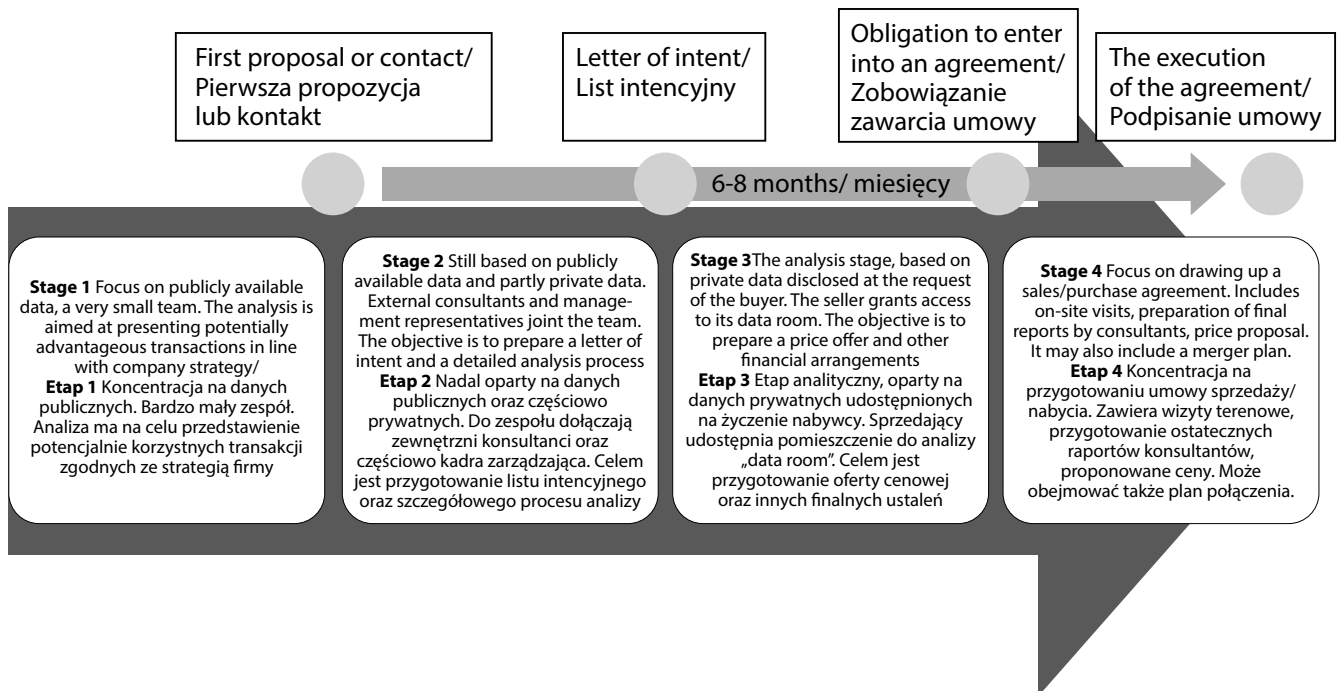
First proposal or contact/ Pierwsza propozycja lub kontakt

Letter of intent/ List intencyjny

Obligation to enter into an agreement/ Zobowiązanie zawarcia umowy

The execution of the agreement/ Podpisanie umowy

6-8 months/ miesięcy

**Stage 1** Focus on publicly available data, a very small team. The analysis is aimed at presenting potentially advantageous transactions in line with company strategy/
**Etap 1** Koncentracja na danych publicznych. Bardzo mały zespół. Analiza ma na celu przedstawienie potencjalnie korzystnych transakcji zgodnych ze strategią firmy

**Stage 2** Still based on publicly available data and partly private data. External consultants and management representatives joint the team. The objective is to prepare a letter of intent and a detailed analysis process
**Etap 2** Nadal oparty na danych publicznych oraz częściowo prywatnych. Do zespołu dołączają zewnętrzni konsultanci oraz częściowo kadra zarządzająca. Celem jest przygotowanie listu intencyjnego oraz szczegółowego procesu analizy

**Stage 3**The analysis stage, based on private data disclosed at the request of the buyer. The seller grants access to its data room. The objective is to prepare a price offer and other financial arrangements
**Etap 3** Etap analityczny, oparty na danych prywatnych udostępnionych na życzenie nabywcy. Sprzedający udostępnia pomieszczenie do analizy „data room". Celem jest przygotowanie oferty cenowej oraz innych finalnych ustaleń

**Stage 4** Focus on drawing up a sales/purchase agreement. Includes on-site visits, preparation of final reports by consultants, price proposal. It may also include a merger plan.
**Etap 4** Koncentracja na przygotowaniu umowy sprzedaży/ nabycia. Zawiera wizyty terenowe, przygotowanie ostatecznych raportów konsultantów, proponowane ceny. Może obejmować także plan połączenia.